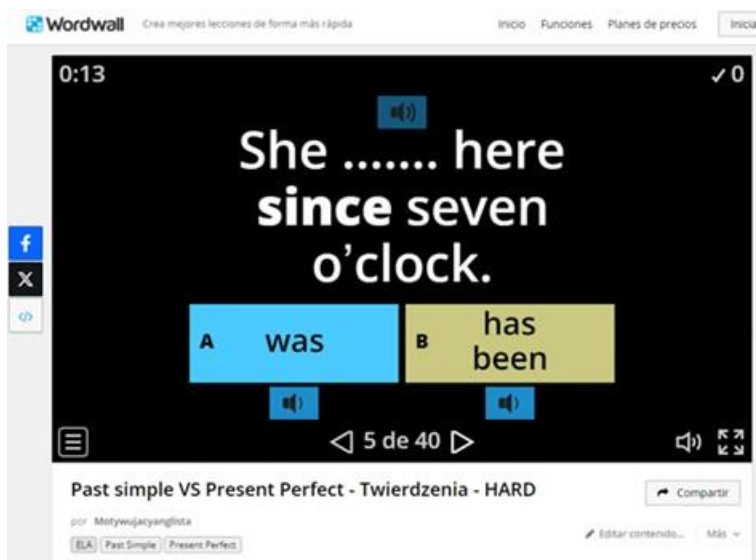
Wordwall Crea mejores lecciones de forma más rápida

Inicio Funciones Planes de precios Inicia

0:13

✓0

She ....... here **since** seven o'clock.

A was

B has been

◁ 5 de 40 ▷

f

X

</>

Past simple VS Present Perfect - Twierdzenia - HARD

Compartir

por Motywujacyanglista

ELA Past Simple Present Perfect

Editar contenido... Más